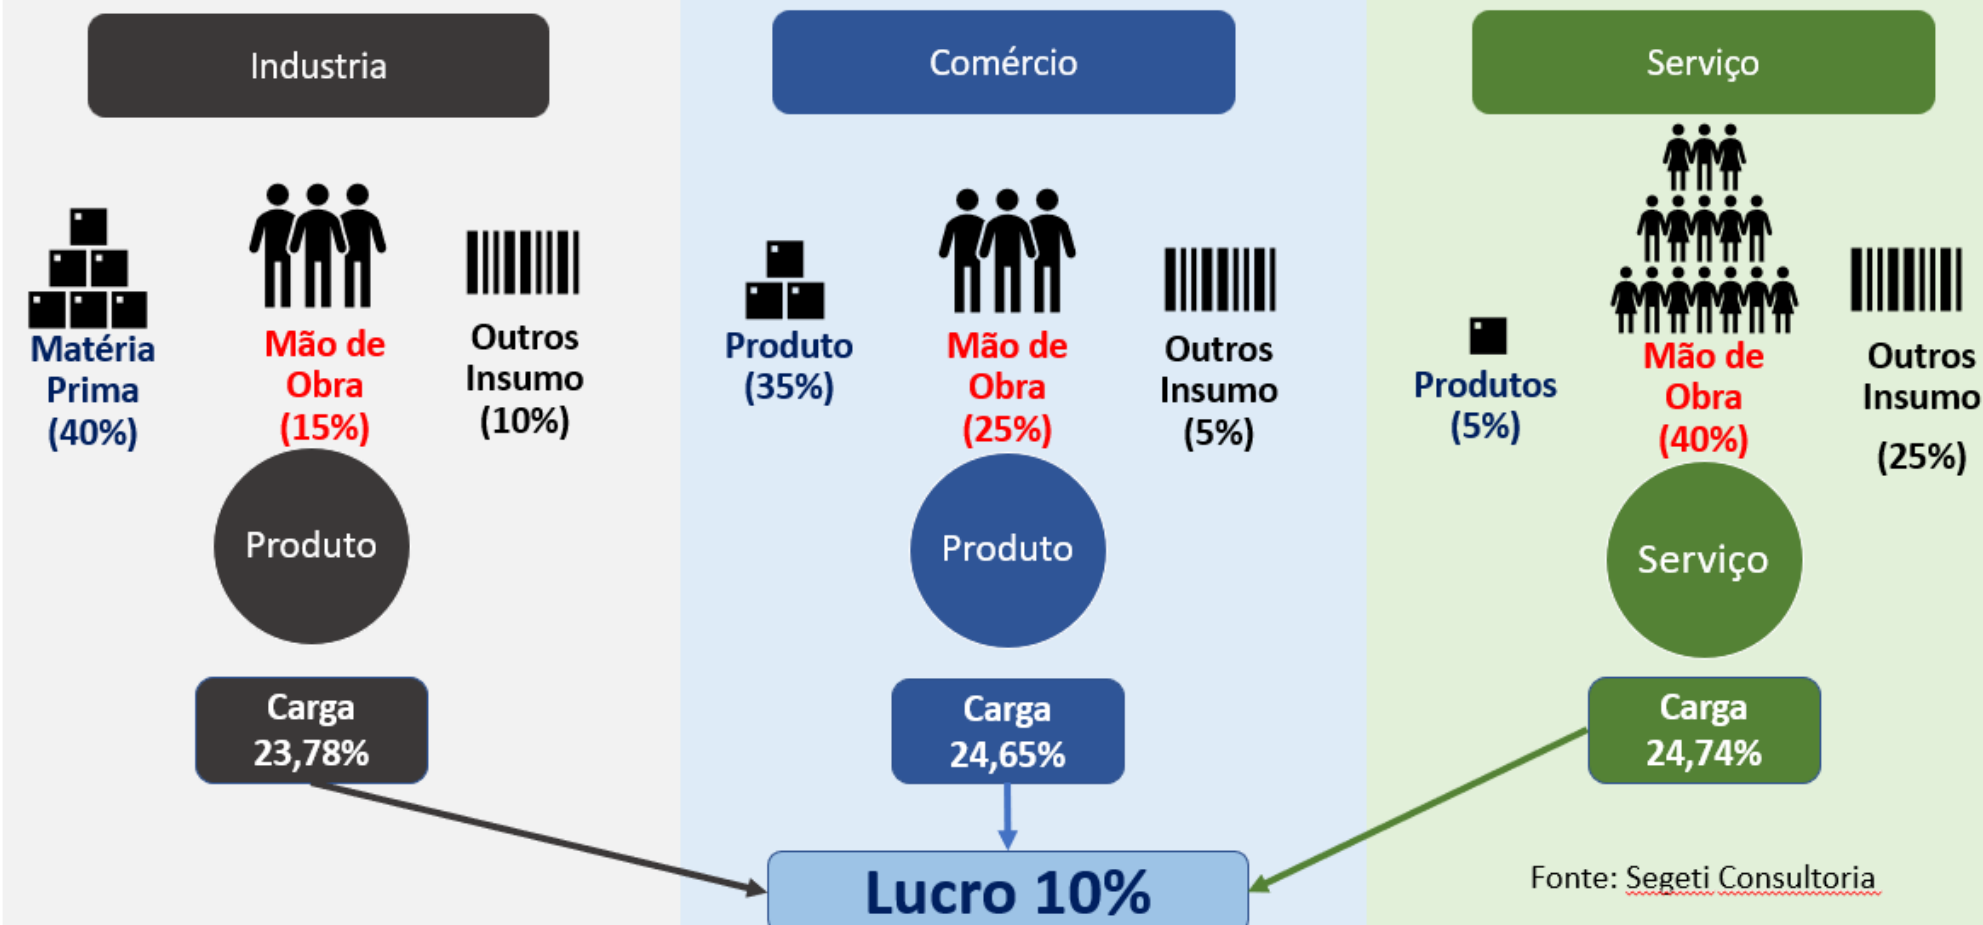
Industria

Matéria Prima (40%)

Mão de Obra (15%)

Outros Insumo (10%)

Produto

Carga 23,78%

Comércio

Produto (35%)

Mão de Obra (25%)

Outros Insumo (5%)

Produto

Carga 24,65%

Serviço

Produtos (5%)

Mão de Obra (40%)

Outros Insumo (25%)

Serviço

Carga 24,74%

Lucro 10%

Fonte: Segeti Consultoria